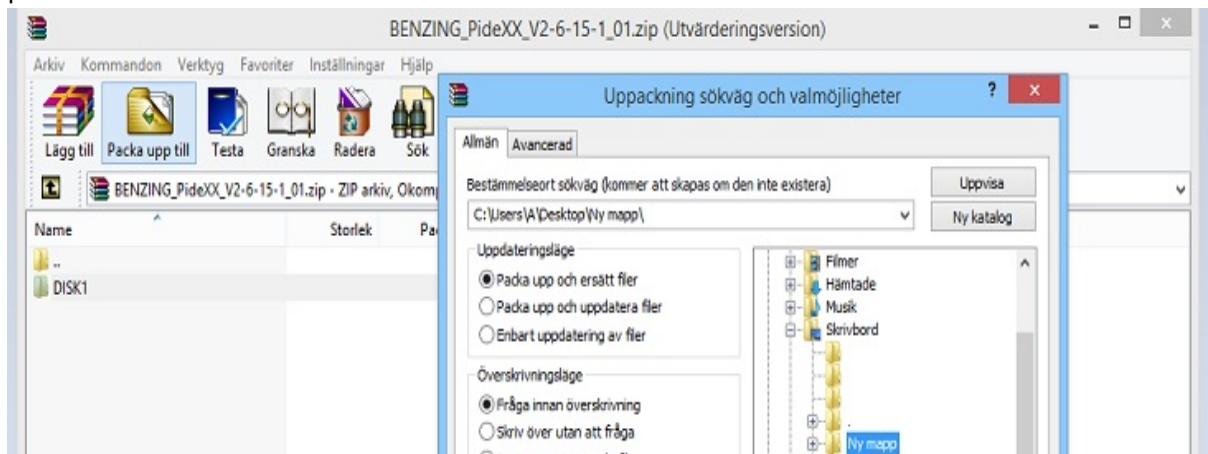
BENZING_PideXX_V2-6-15-1_01.zip (Utvärderingsversion)

Arkiv Kommandon Verktyg Favoriter Inställningar Hjälp

Lägg till Packa upp till Testa Granska Radera Sök

BENZING_PideXX_V2-6-15-1_01.zip - ZIP arkiv, Okom

Name Storlek Pa

..

DISK1

Uppackning sökväg och valmöjligheter

?

Allmän Avancerad

Bestämmelseort sökväg (kommer att skapas om den inte existera)

Uppvisa

C:\Users\A\Desktop\Ny mapp\

Ny katalog

Uppdateringsläge

Packa upp och ersätt filer

Packa upp och uppdatera filer

Enbart uppdatering av filer

Överskrivningsläge

Fråga innan överskrivning

Skriv över utan att fråga

Filmer

Hämtade

Musik

Skrivbord

.

Ny mapp